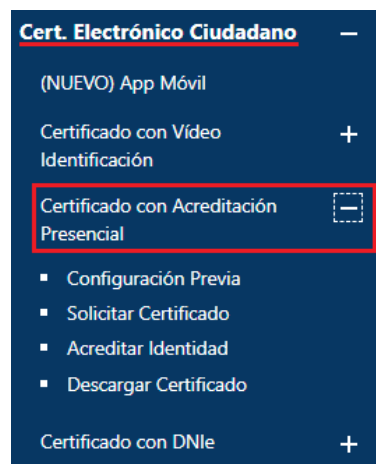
Cert. Electrónico Ciudadano –

(NUEVO) App Móvil

Certificado con Vídeo Identificación +

Certificado con Acreditación Presencial –

- Configuración Previa
- Solicitar Certificado
- Acreditar Identidad
- Descargar Certificado

Certificado con DNIe +